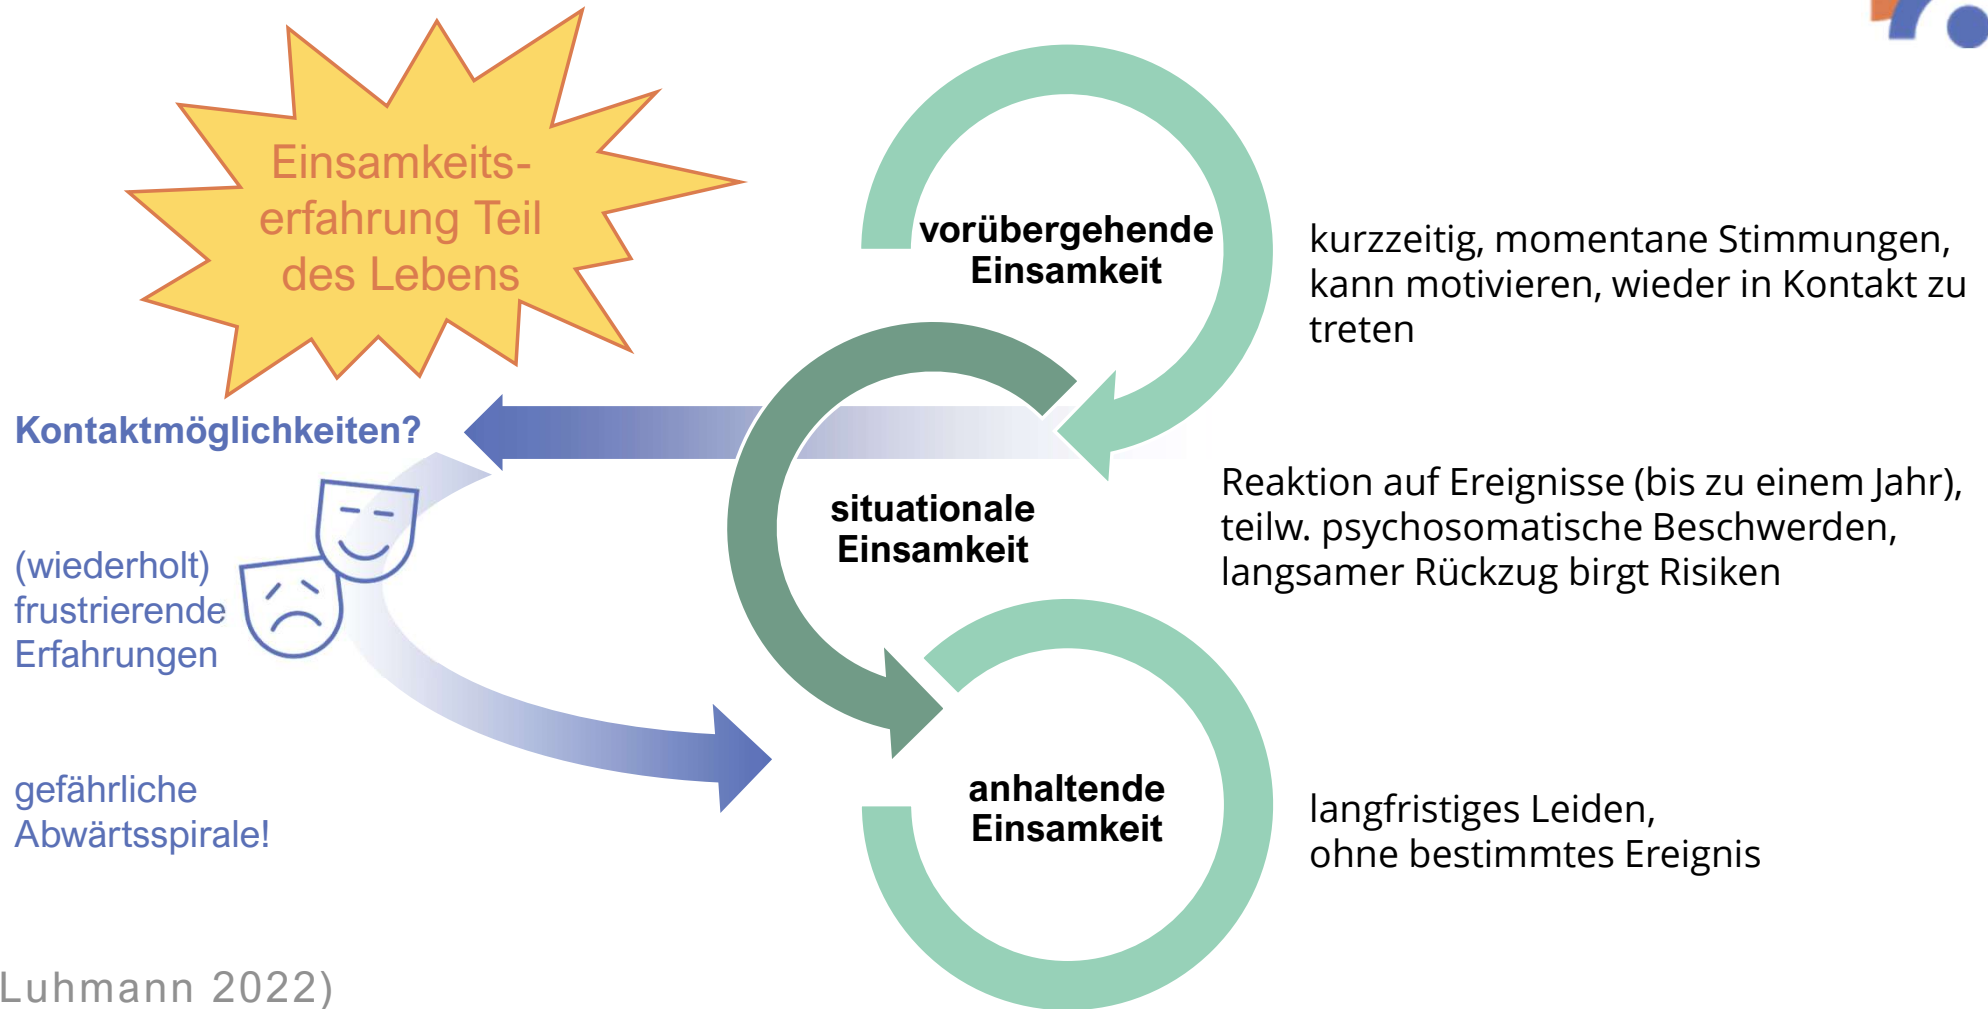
Einsamkeitserfahrung Teil des Lebens

vorübergehende Einsamkeit

kurzzeitig, momentane Stimmungen, kann motivieren, wieder in Kontakt zu treten

Kontaktmöglichkeiten?

situationale Einsamkeit

Reaktion auf Ereignisse (bis zu einem Jahr), teilw. psychosomatische Beschwerden, langsamer Rückzug birgt Risiken

(wiederholt) frustrierende Erfahrungen

anhaltende Einsamkeit

langfristiges Leiden, ohne bestimmtes Ereignis

gefährliche Abwärtsspirale!

Luhmann 2022)